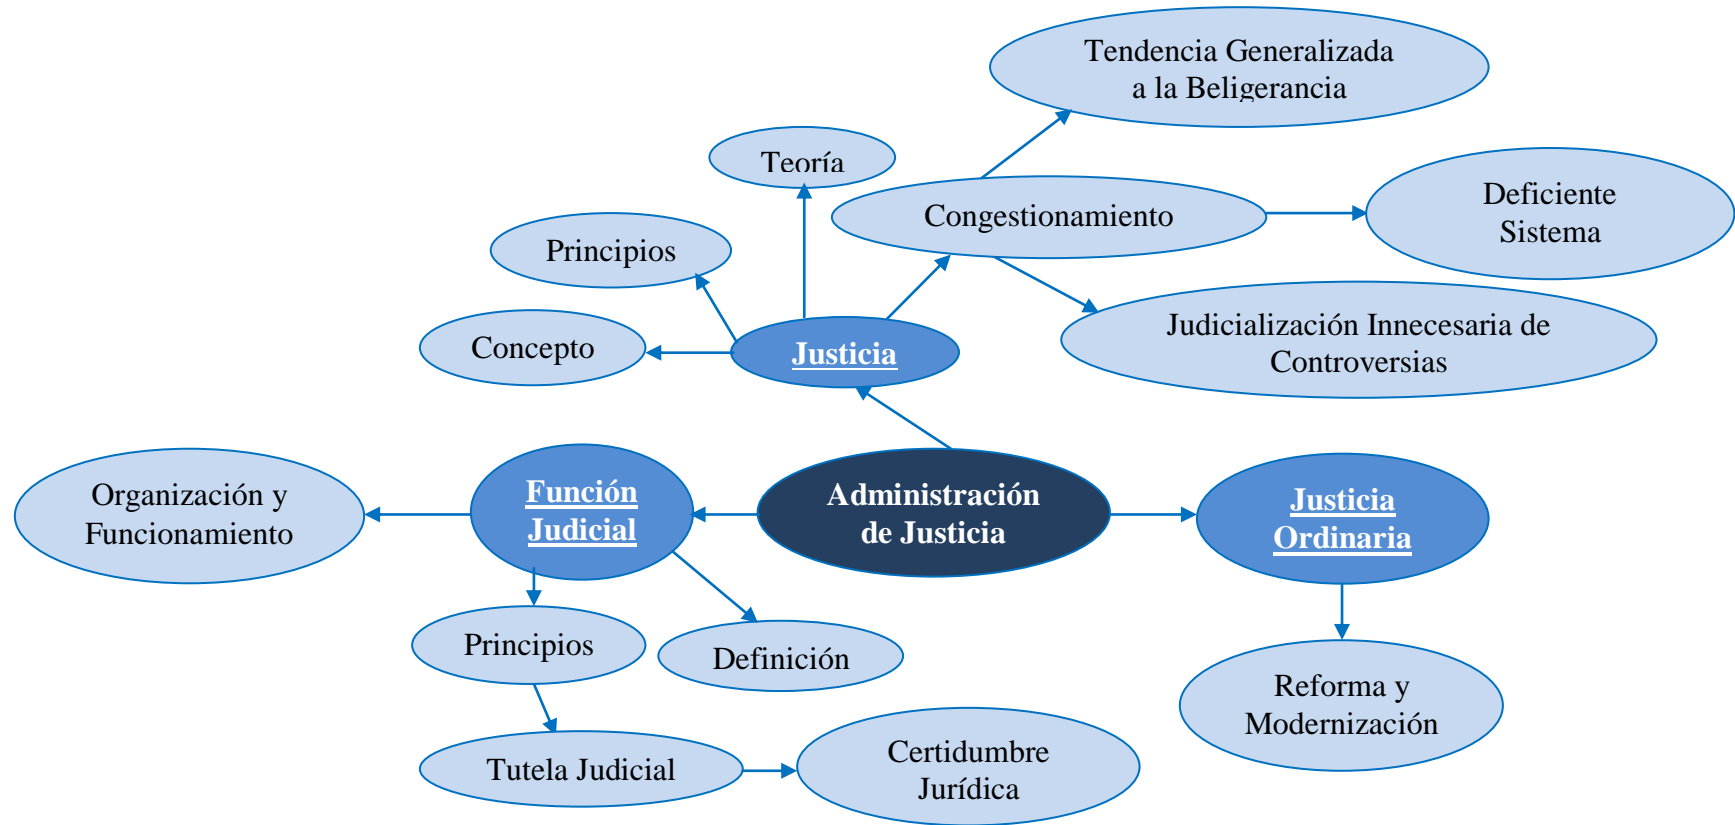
Tendencia Generalizada a la Beligerancia

Teoría

Congestionamiento

Deficiente Sistema

Principios

Judicialización Innecesaria de Controversias

Concepto

Justicia

Organización y Funcionamiento

Función Judicial

Administración de Justicia

Justicia Ordinaria

Principios

Definición

Reforma y Modernización

Tutela Judicial

Certidumbre Jurídica